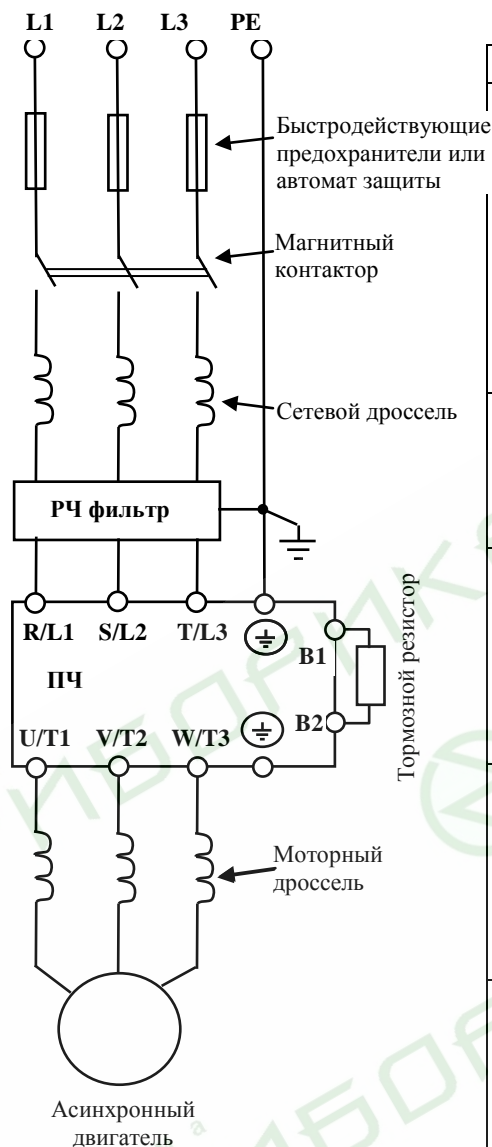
L1 L2 L3 PE

Быстродействующие предохранители или автомат защиты

Магнитный контактор

Сетевой дроссель

РЧ фильтр

R/L1 S/L2 T/L3

ПЧ

B1

B2

U/T1 V/T2 W/T3

Тормозной резистор

Моторный дроссель

Асинхронный двигатель